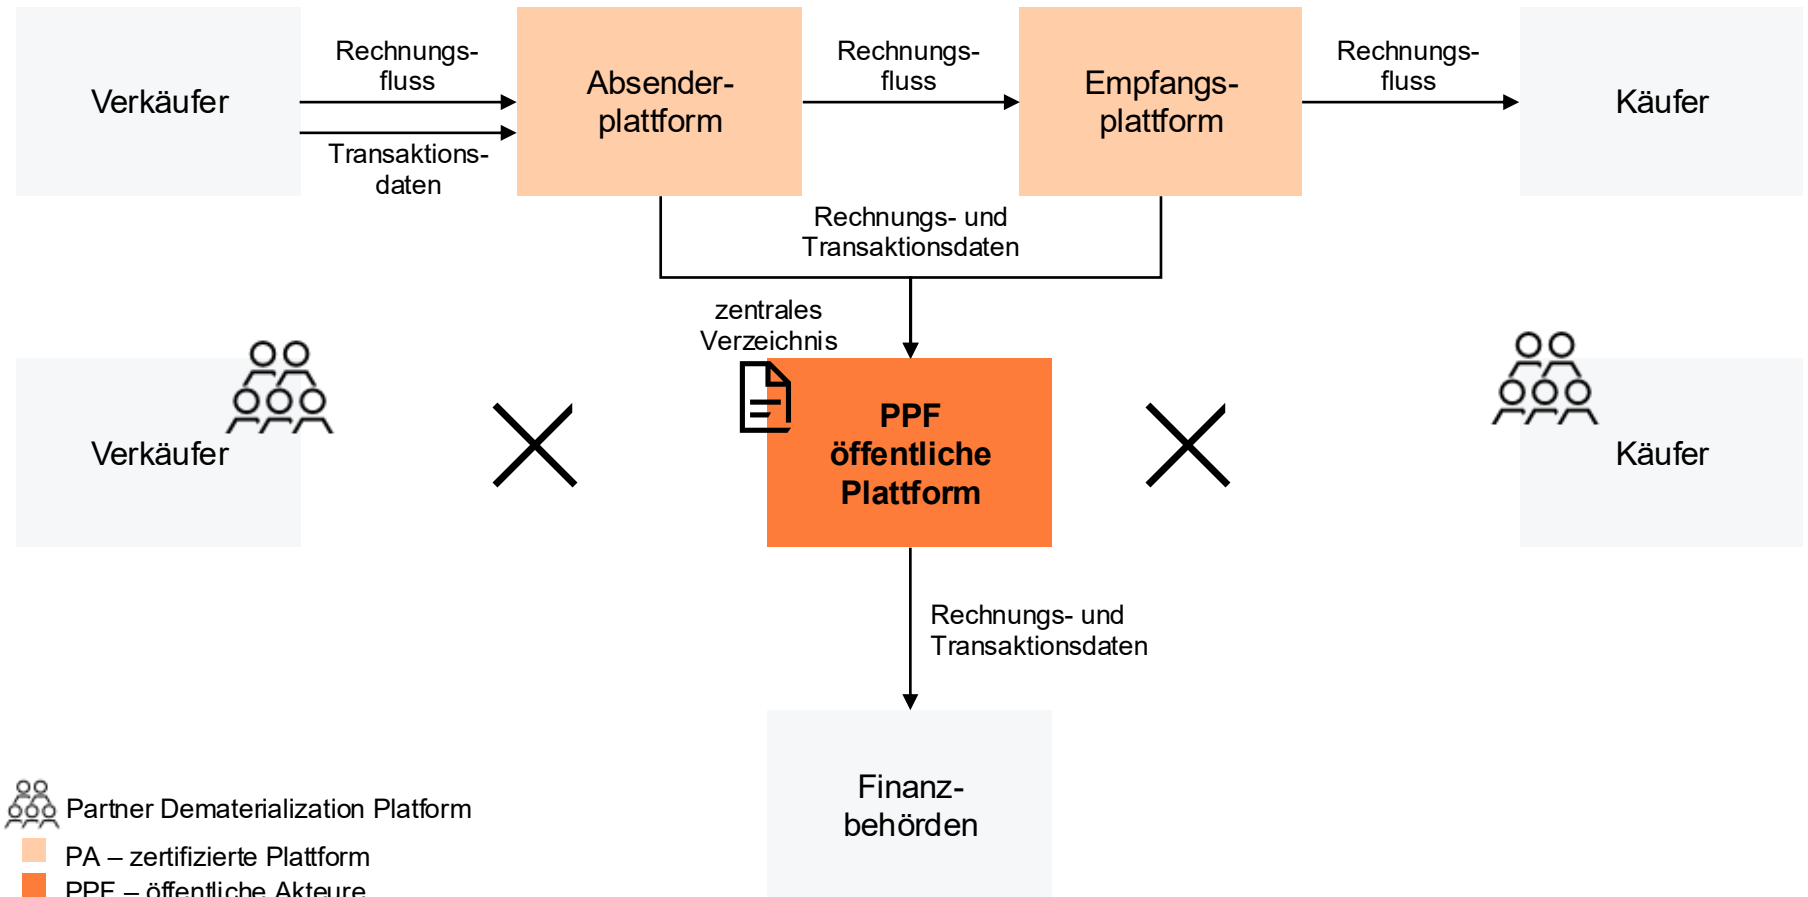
Verkäufer

Rechnungsfluss

Transaktionsdaten

Absenderplattform

Rechnungsfluss

Empfangsplattform

Rechnungsfluss

Käufer

Rechnungs- und Transaktionsdaten

zentrales Verzeichnis

Verkäufer

PPF öffentliche Plattform

Käufer

Rechnungs- und Transaktionsdaten

Finanzbehörden

Partner Dematerialization Platform

PA – zertifizierte Plattform

PPF – öffentliche Akteure